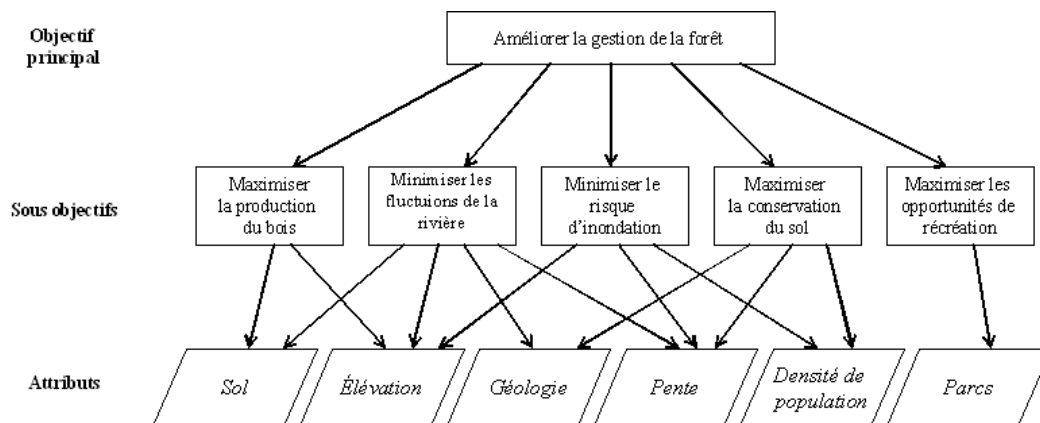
Objectif principal

Améliorer la gestion de la forêt

Sous objectifs

Maximiser la production du bois

Minimiser les fluctuions de la rivière

Minimiser le risque d'inondation

Maximiser la conservation du sol

Maximiser les opportunités de récréation

Attributs

Sol

Élévation

Géologie

Pente

Densité de population

Parcs